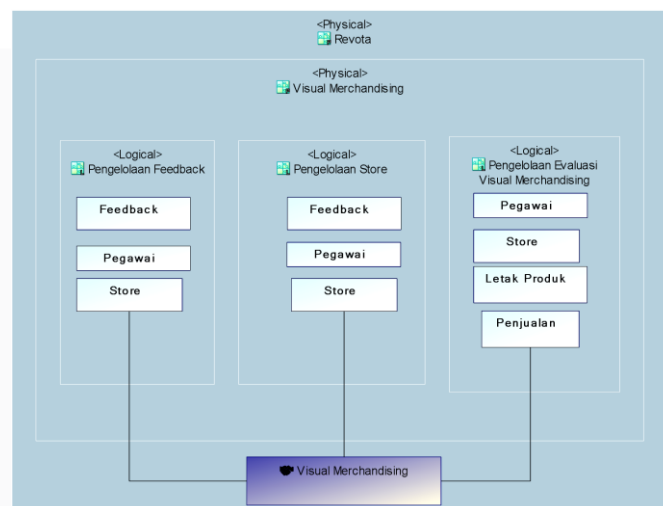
<Physical>
Revota

<Physical>
Visual Merchandising

<Logical>
Pengelolaan Feedback

Feedback

Pegawai

Store

<Logical>
Pengelolaan Store

Feedback

Pegawai

Store

<Logical>
Pengelolaan Evaluasi Visual Merchandising

Pegawai

Store

Letak Produk

Penjualan

Visual Merchandising